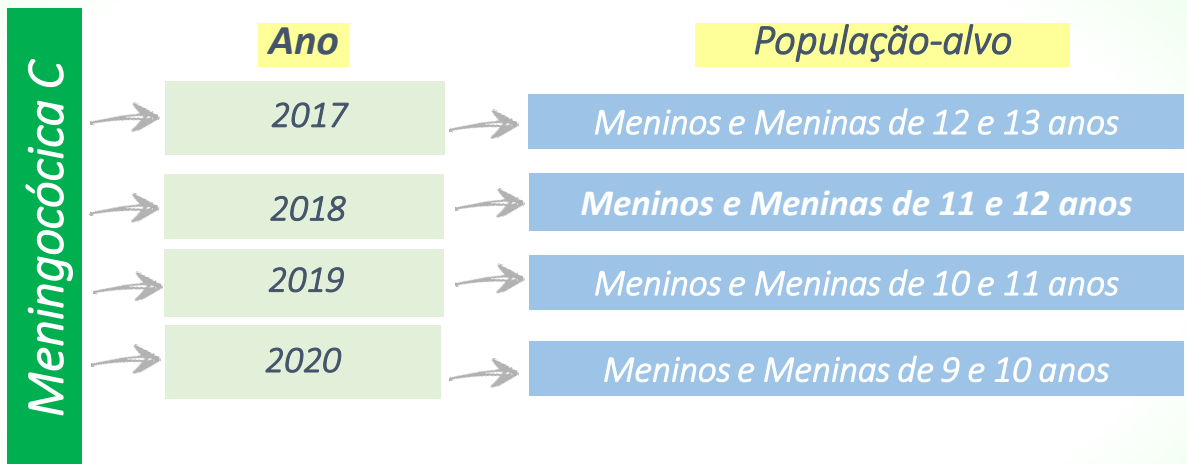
Meningocócica C

| Ano | População-alvo |
|---|---|
| 2017 | Meninos e Meninas de 12 e 13 anos |
| 2018 | Meninos e Meninas de 11 e 12 anos |
| 2019 | Meninos e Meninas de 10 e 11 anos |
| 2020 | Meninos e Meninas de 9 e 10 anos |